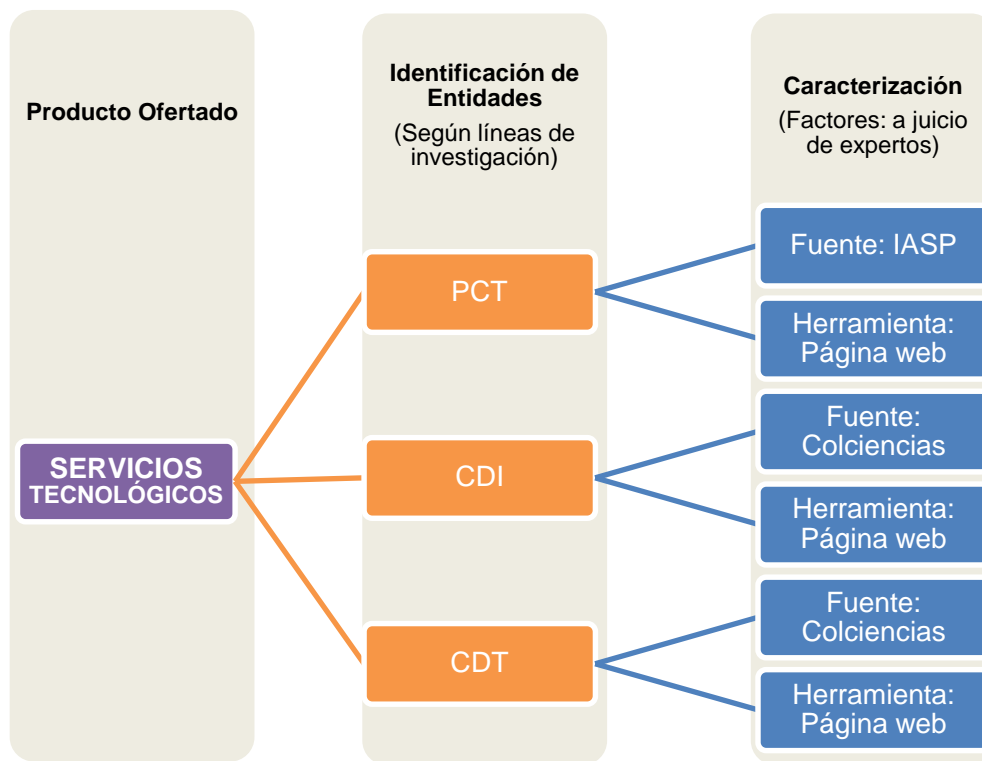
Producto Ofertado

Identificación de Entidades
(Según líneas de investigación)

Caracterización
(Factores: a juicio de expertos)

SERVICIOS TECNOLÓGICOS

PCT

CDI

CDT

Fuente: IASP

Herramienta: Página web

Fuente: Colciencias

Herramienta: Página web

Fuente: Colciencias

Herramienta: Página web